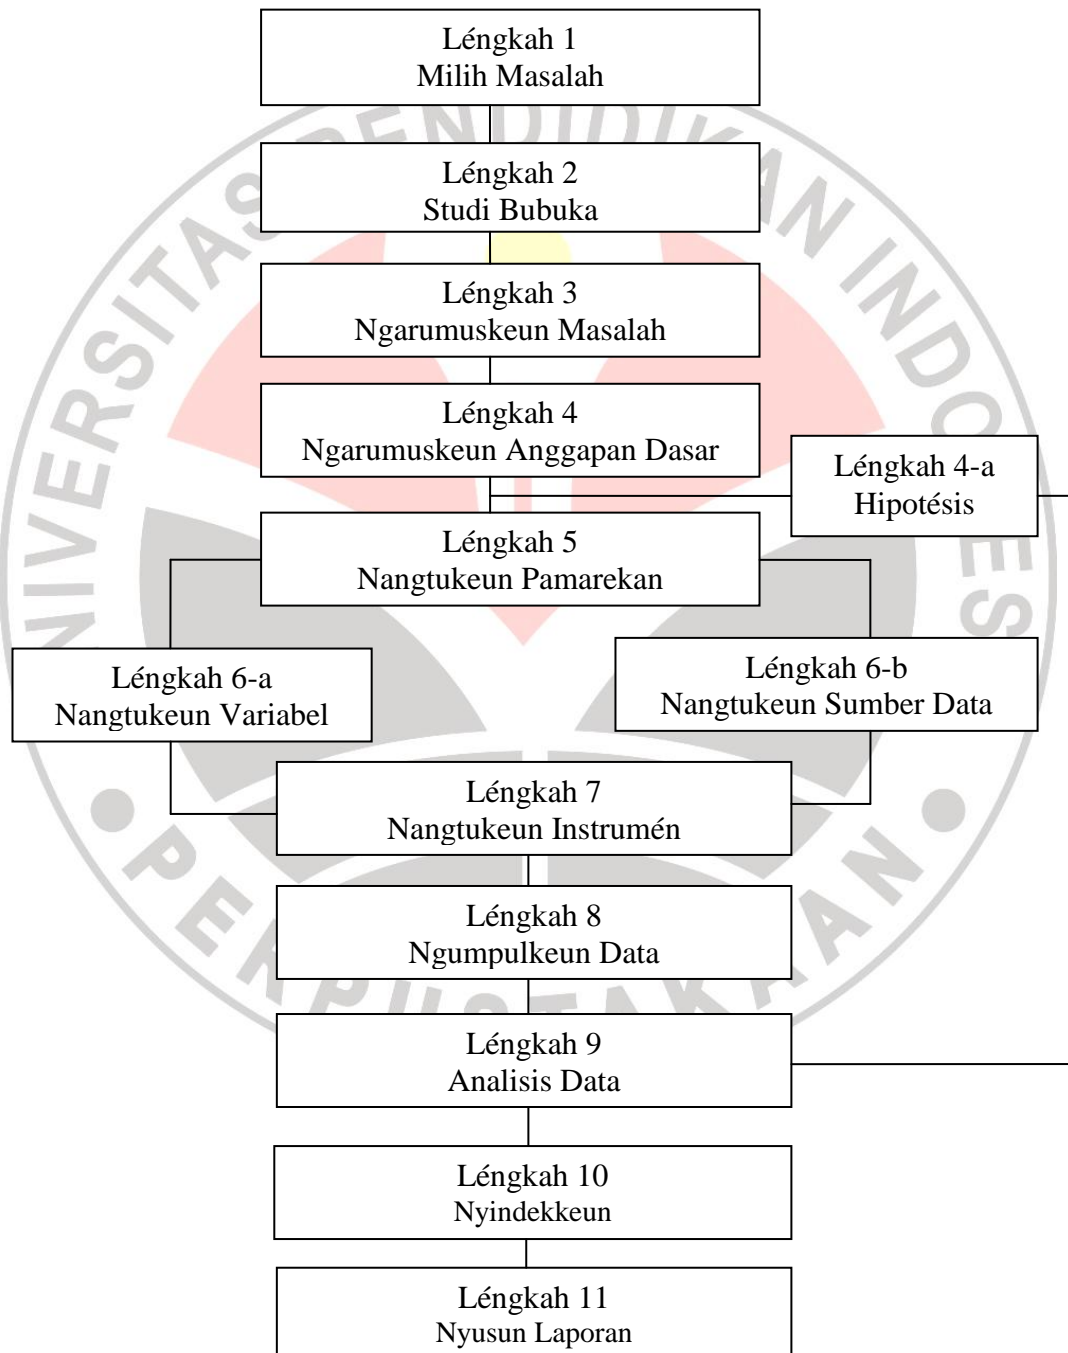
Léngkah 1
Milih Masalah

Léngkah 2
Studi Bubuka

Léngkah 3
Ngarumuskeun Masalah

Léngkah 4
Ngarumuskeun Anggapan Dasar

Léngkah 4-a
Hipotésis

Léngkah 5
Nangtukeun Pamarekan

Léngkah 6-a
Nangtukeun Variabel

Léngkah 6-b
Nangtukeun Sumber Data

Léngkah 7
Nangtukeun Instrumén

Léngkah 8
Ngumpulkeun Data

Léngkah 9
Analisis Data

Léngkah 10
Nyindekkeun

Léngkah 11
Nyusun Laporan